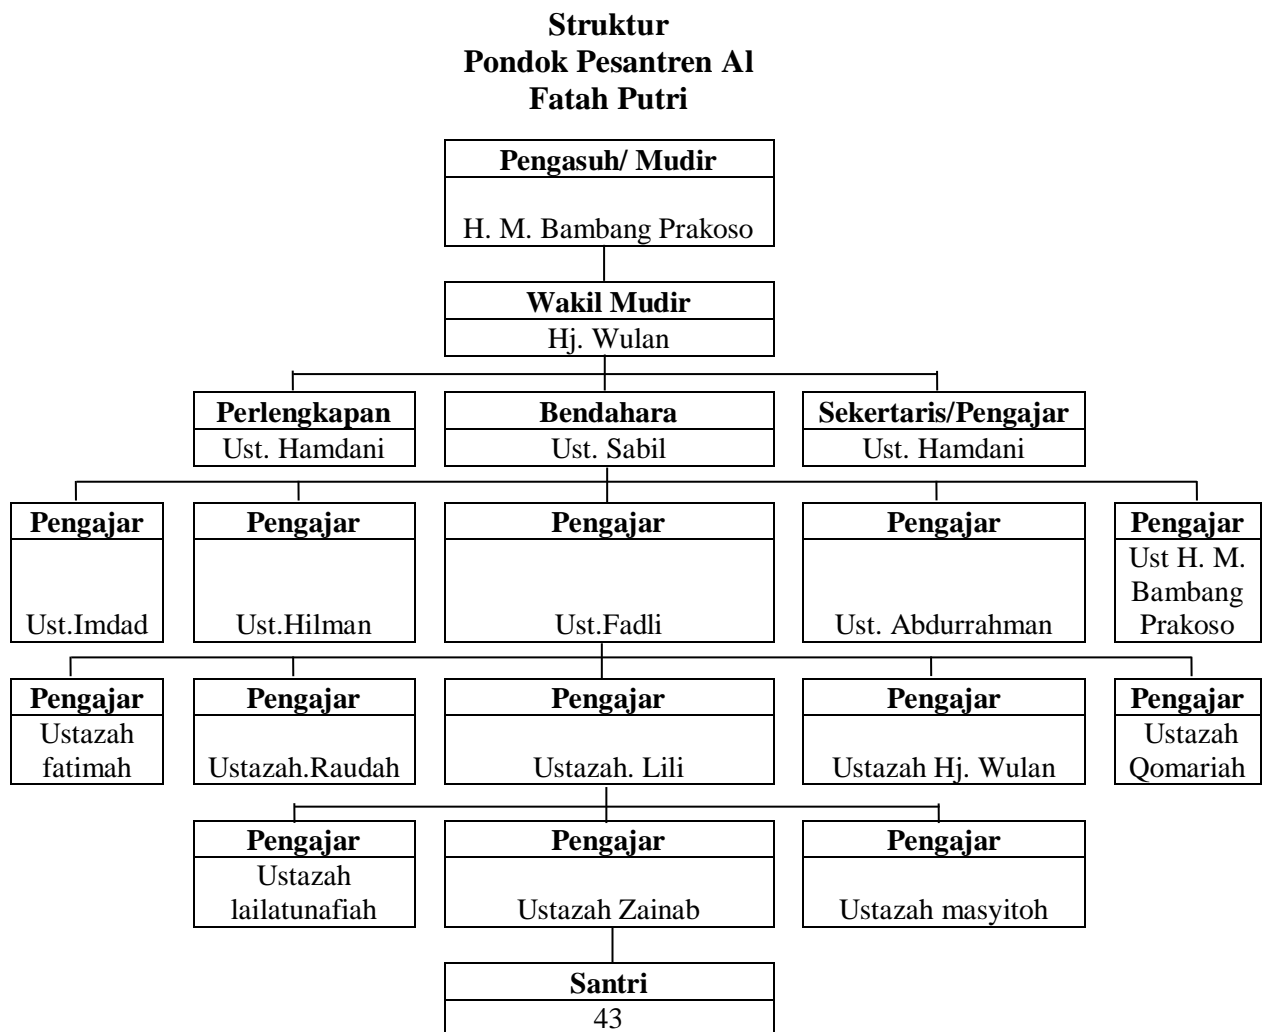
**Struktur Pondok Pesantren Al Fatah Putri**

**Pengasuh/ Mudir**
H. M. Bambang Prakoso

**Wakil Mudir**
Hj. Wulan

**Perlengkapan**
Ust. Hamdani

**Bendahara**
Ust. Sabil

**Sekertaris/Pengajar**
Ust. Hamdani

**Pengajar**
Ust.Imdad

**Pengajar**
Ust.Hilman

**Pengajar**
Ust.Fadli

**Pengajar**
Ust. Abdurrahman

**Pengajar**
Ust H. M. Bambang Prakoso

**Pengajar**
Ustazah fatimah

**Pengajar**
Ustazah.Raudah

**Pengajar**
Ustazah. Lili

**Pengajar**
Ustazah Hj. Wulan

**Pengajar**
Ustazah Qomariah

**Pengajar**
Ustazah lailatunafiah

**Pengajar**
Ustazah Zainab

**Pengajar**
Ustazah masyitoh

**Santri**
43